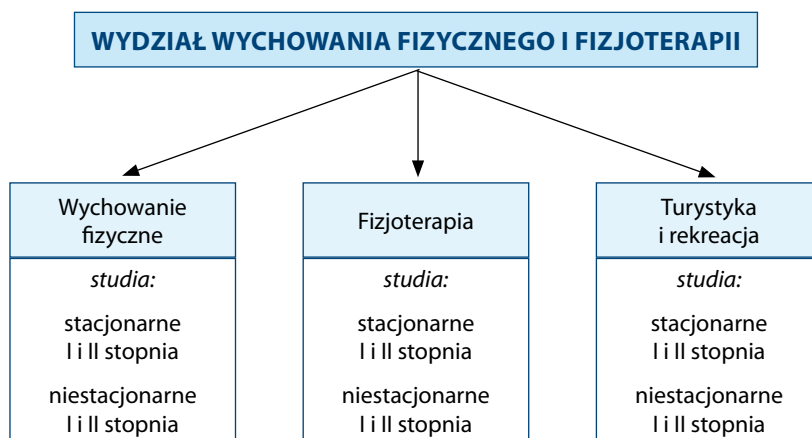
WYDZIAŁ WYCHOWANIA FIZYCZNEGO I FIZJOTERAPII

Wychowanie fizyczne

*studia:*

stacjonarne I i II stopnia

niestacjonarne I i II stopnia

Fizjoterapia

*studia:*

stacjonarne I i II stopnia

niestacjonarne I i II stopnia

Turystyka i rekreacja

*studia:*

stacjonarne I i II stopnia

niestacjonarne I i II stopnia